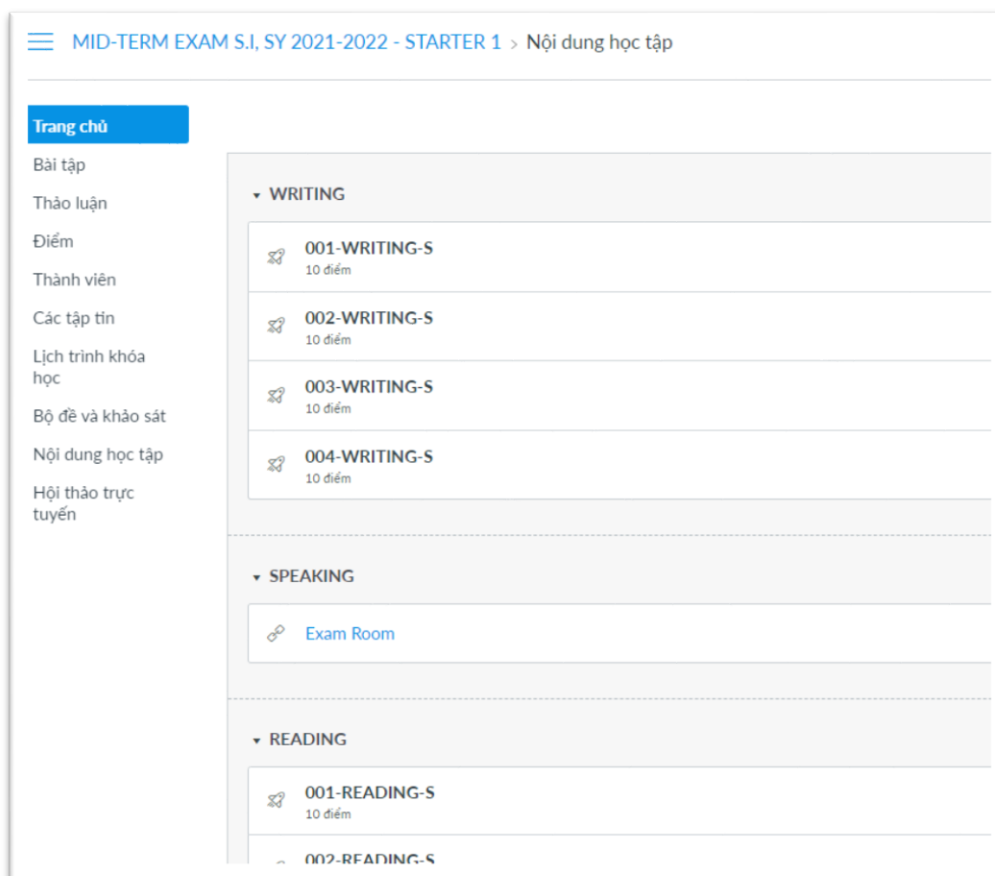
MID-TERM EXAM S.I, SY 2021-2022 - STARTER 1 > Nội dung học tập

Trang chủ
Bài tập
Thảo luận
Điểm
Thành viên
Các tập tin
Lịch trình khóa học
Bộ đề và khảo sát
Nội dung học tập
Hội thảo trực tuyến

WRITING

001-WRITING-S
10 điểm

002-WRITING-S
10 điểm

003-WRITING-S
10 điểm

004-WRITING-S
10 điểm

SPEAKING

Exam Room

READING

001-READING-S
10 điểm

002-READING-S